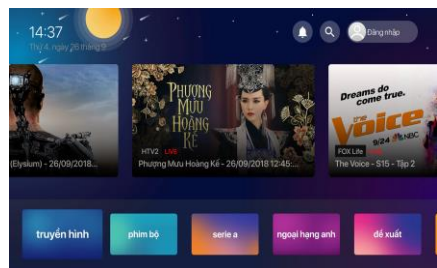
14:37
Thứ 4, ngày 26 tháng 9

Đăng nhập

(Elysium) - 26/09/2018

PHƯỢNG MƯU HOÀNG KẾ

HTV2 LIVE

Phượng Mưu Hoàng Kế - 26/09/2018 12:45:...

Dreams do come true.

The Voice

9/24 NBC

FOX Life

The Voice - S15 - Tập 2

truyền hình

phim bộ

serie a

ngoại hạng anh

đề xuất